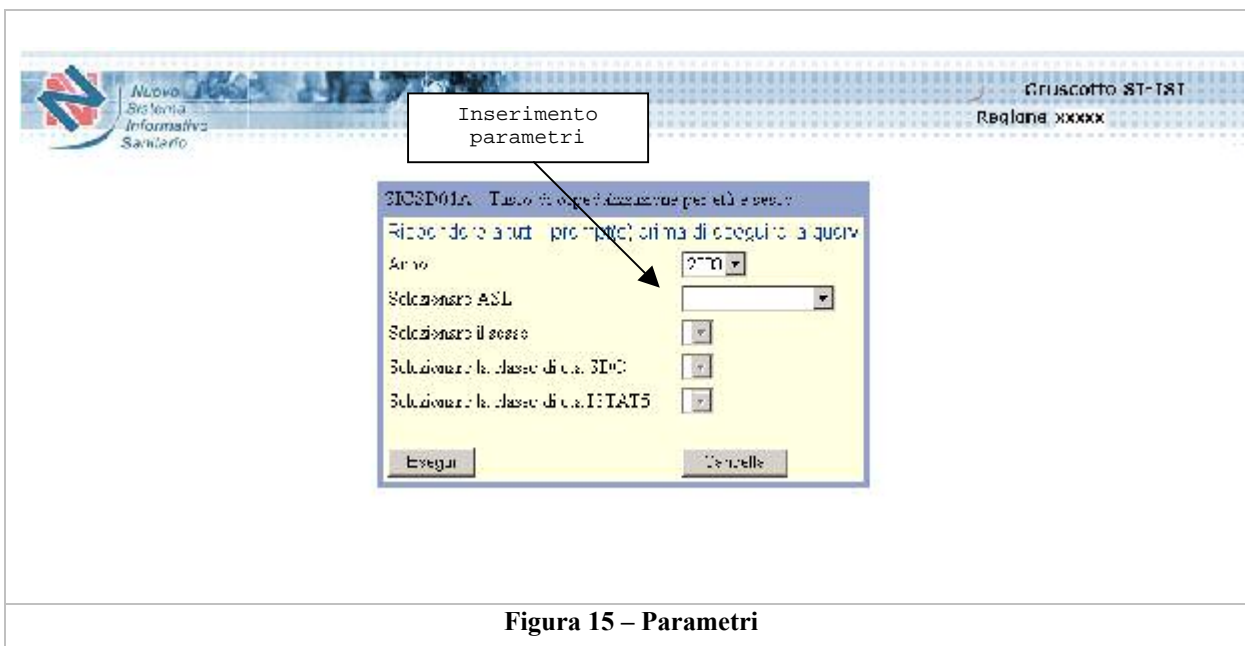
Nuovo Sistema Informativo Sanitario

Cruscotto ST-IST
Regione xxxxx

Inserimento parametri

SICSD01A – Tasso di ospedalizzazione per età e sesso

Rispondere a tutti i prompt(s) prima di eseguire la query

Anno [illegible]

Selezionare ASL

Selezionare il sesso

Selezionare la classe di età SDO

Selezionare la classe di età ISTAT5

Esegui

Cancella

Figura 15 – Parametri